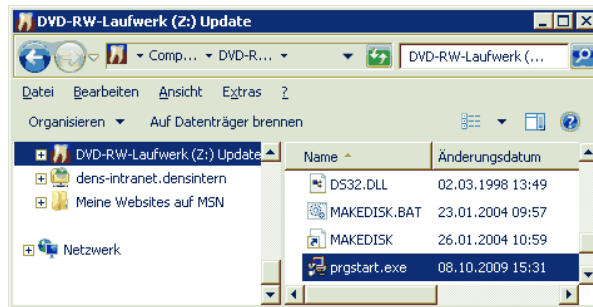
DVD-RW-Laufwerk (Z:) Update

Comp... ▸ DVD-R... ▸

DVD-RW-Laufwerk (...

Datei Bearbeiten Ansicht Extras ?

Organisieren ▾ Auf Datenträger brennen

DVD-RW-Laufwerk (Z:) Update

dens-intranet.densintern

Meine Websites auf MSN

Netzwerk

| Name | Änderungsdatum |
|---|---|
| DS32.DLL | 02.03.1998 13:49 |
| MAKEDISK.BAT | 23.01.2004 09:57 |
| MAKEDISK | 26.01.2004 10:59 |
| prgstart.exe | 08.10.2009 15:31 |